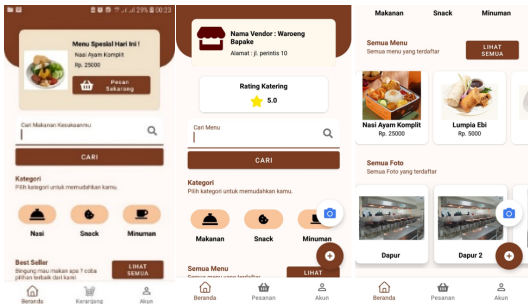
00:23

Menu Spesial Hari Ini !
Nasi Ayam Komplit
Rp. 25000
Pesan Sekarang

Cari Makanan Kesukaanmu
CARI

Kategori
Pilih kategori untuk memudahkan kamu.

Nasi
Snack
Minuman

Best Seller
Bingung mau makan apa ? coba pilihan terbaik dari kami
LIHAT SEMUA

Beranda
Keranjang
Akun

Nama Vendor : Waroeng Bapake
Alamat : jl. perintis 10

Rating Katering
5.0

Cari Menu
CARI

Kategori
Pilih kategori untuk memudahkan kamu.

Makanan
Snack
Minuman

Semua Menu
LIHAT

Beranda
Pesanan
Akun

Makanan
Snack
Minuman

Semua Menu
Semua menu yang terdaftar
LIHAT SEMUA

Nasi Ayam Komplit
Rp. 25000
Lumpia Ebi
Rp. 5000

Semua Foto
Semua Foto yang terdaftar

Dapur
Dapur 2

Beranda
Pesanan
Akun